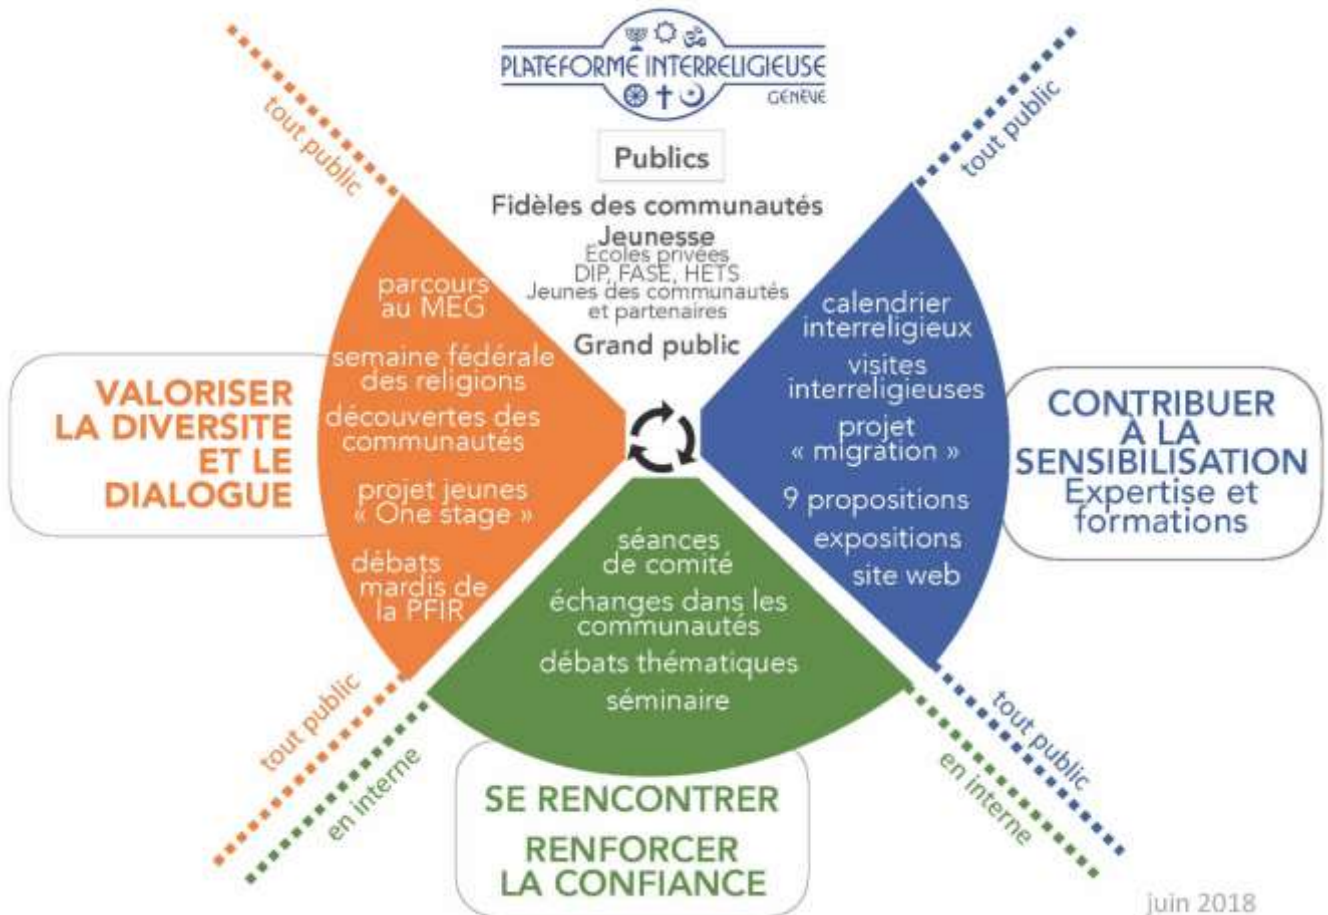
PLATEFORME INTERRELIGIEUSE
GENÈVE

Publics

Fidèles des communautés

Jeunesse
Écoles privées
DIP, FASE, HETS
Jeunes des communautés et partenaires

Grand public

tout public

tout public

VALORISER LA DIVERSITE ET LE DIALOGUE

parcours au MEG

semaine fédérale des religions

découvertes des communautés

projet jeunes « One stage »

débats mardis de la PFIR

calendrier interreligieux

visites interreligieuses

projet « migration »

9 propositions

expositions

site web

CONTRIBUER À LA SENSIBILISATION
Expertise et formations

séances de comité

échanges dans les communautés

débats thématiques

séminaire

tout public

en interne

tout public

en interne

SE RENCONTRER

RENFORCER LA CONFIANCE

juin 2018